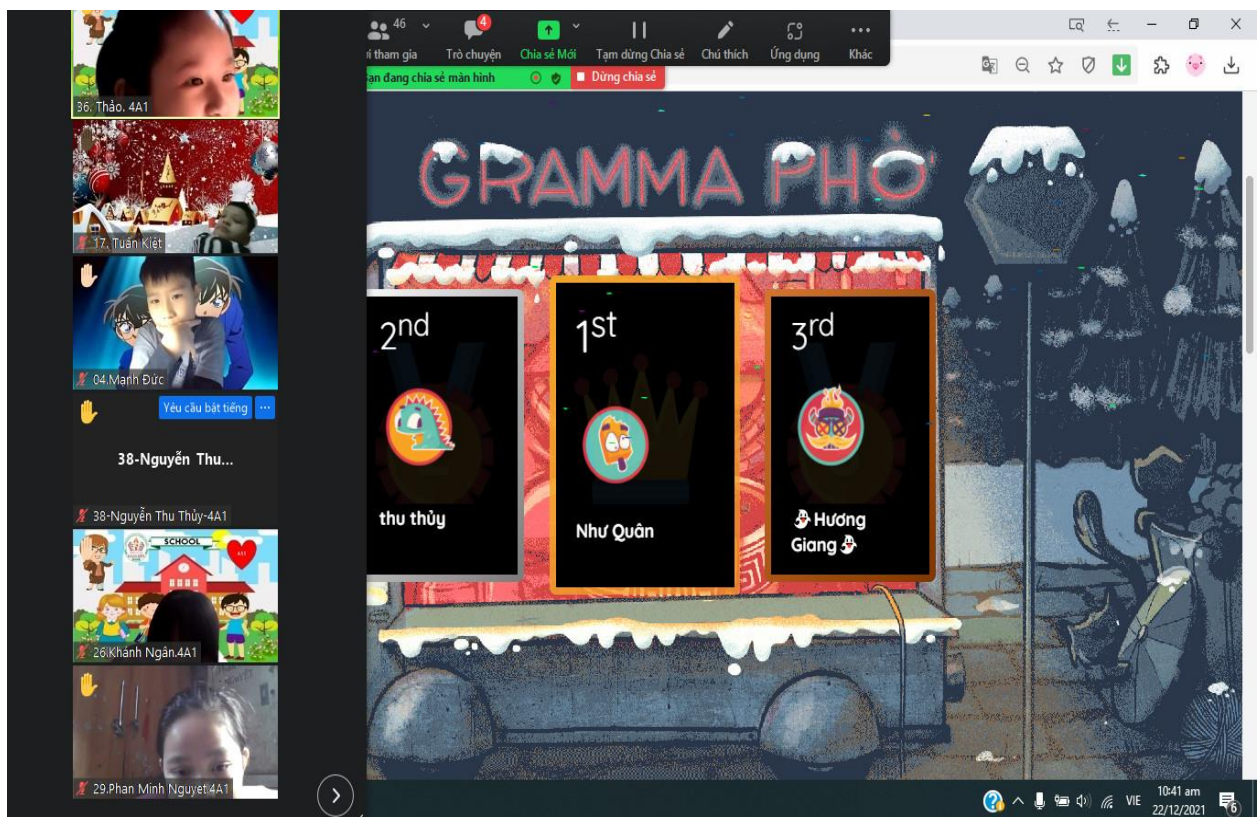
36. Thảo. 4A1

17. Tuấn Kiệt

04.Mạnh Đức

Yêu cầu bật tiếng

38-Nguyễn Thu...

38-Nguyễn Thu Thủy-4A1

SCHOOL

26.Khánh Ngân.4A1

29.Phan Minh Nguyệt.4A1

46
i tham gia

4
Trò chuyện

Chia sẻ Mới

Tạm dừng Chia sẻ

Chú thích

Ứng dụng

Khác

ạn đang chia sẻ màn hình

Dừng chia sẻ

GRAMMA PHỞ

2nd

thu thủy

1st

Như Quân

3rd

Hương Giang

VIE

10:41 am
22/12/2021

6